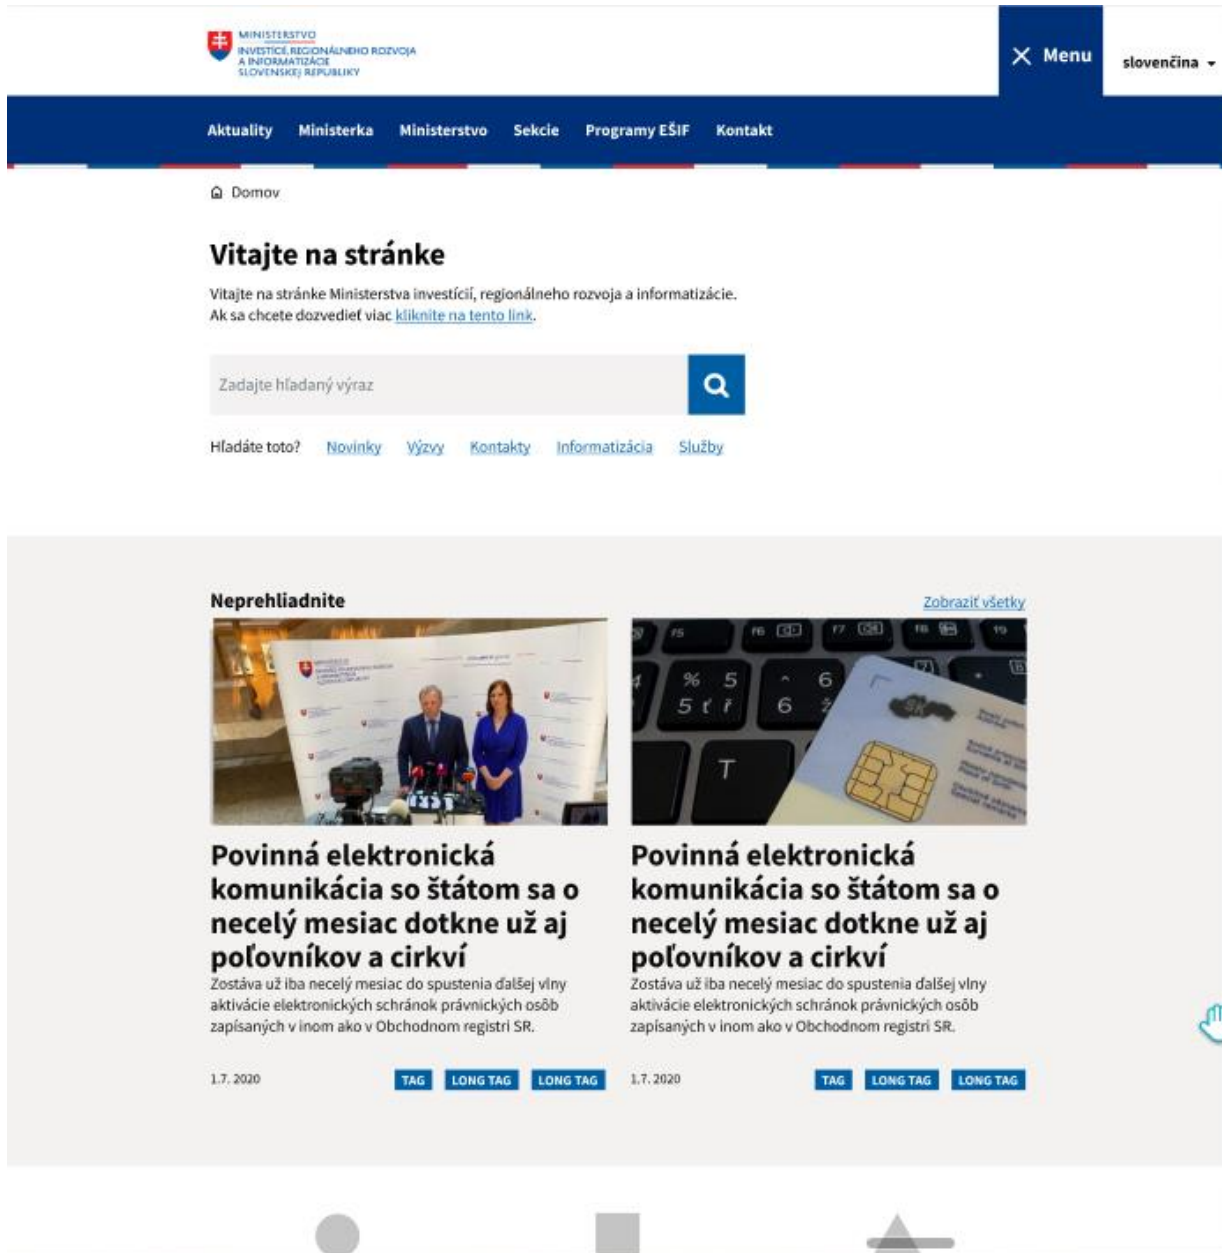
MINISTERSTVO INVESTÍCIÍ, REGIONÁLNEHO ROZVOJA A INFORMATIZÁCIE SLOVENSKEJ REPUBLIKY

Menu

slovenčina

Aktuality Ministerka Ministerstvo Sekcie Programy EŠIF Kontakt

Domov

Vitajte na stránke

Vitajte na stránke Ministerstva investícií, regionálneho rozvoja a informatizácie. Ak sa chcete dozvedieť viac kliknite na tento link.

Zadajte hľadaný výraz

Hľadáte toto? Novinky Výzvy Kontakty Informatizácia Služby

Neprehliadnite

Zobraziť všetky

Povinná elektronická komunikácia so štátom sa o necelý mesiac dotkne už aj poľovníkov a cirkví

Zostáva už iba necelý mesiac do spustenia ďalšej vlny aktivácie elektronických schránok právnických osôb zapísaných v inom ako v Obchodnom registri SR.

1.7. 2020

TAG LONG TAG LONG TAG

Povinná elektronická komunikácia so štátom sa o necelý mesiac dotkne už aj poľovníkov a cirkví

Zostáva už iba necelý mesiac do spustenia ďalšej vlny aktivácie elektronických schránok právnických osôb zapísaných v inom ako v Obchodnom registri SR.

1.7. 2020

TAG LONG TAG LONG TAG